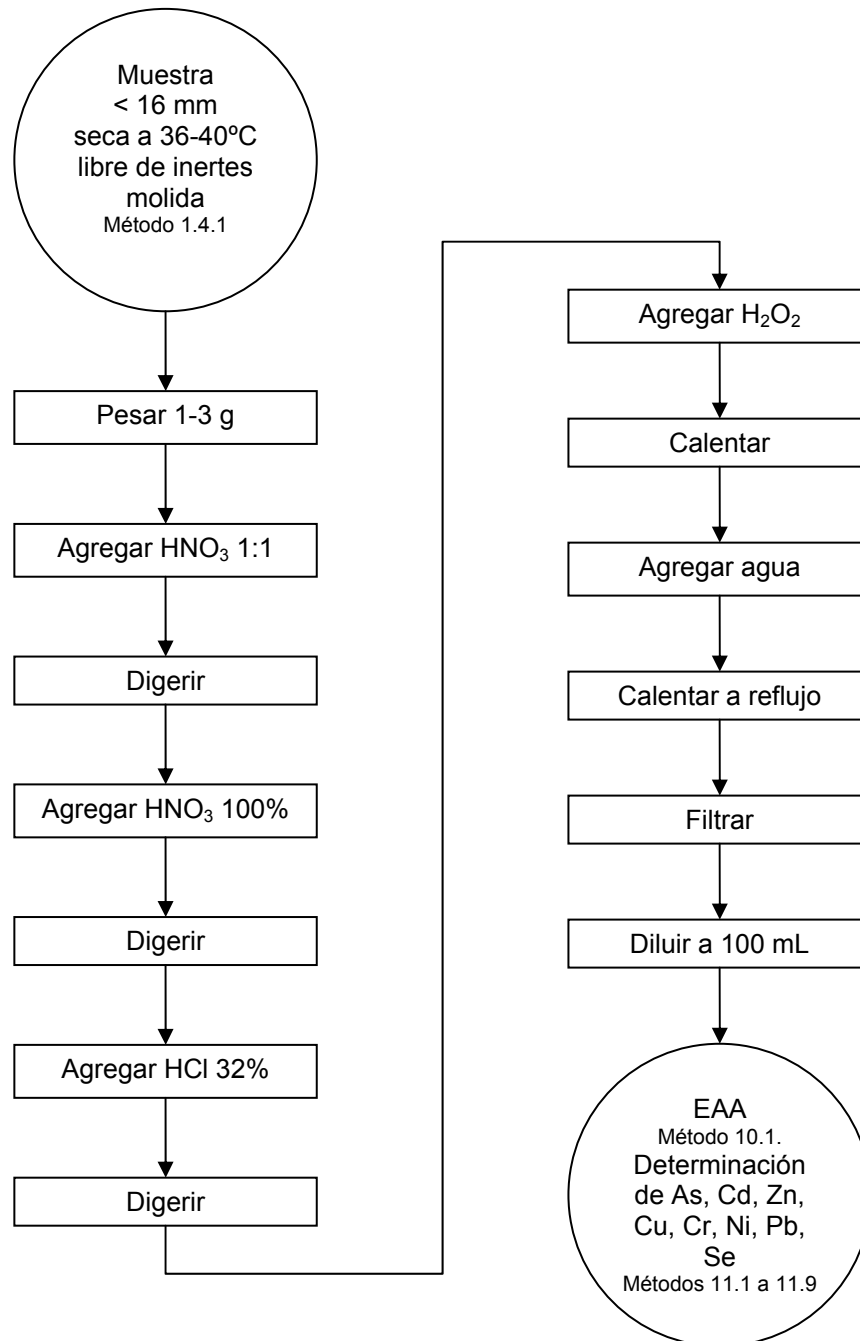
Muestra
< 16 mm
seca a 36-40ºC
libre de inertes
molida
Método 1.4.1

Pesar 1-3 g

Agregar $HNO_3$ 1:1

Digerir

Agregar $HNO_3$ 100%

Digerir

Agregar HCl 32%

Digerir

Agregar $H_2O_2$

Calentar

Agregar agua

Calentar a reflujo

Filtrar

Diluir a 100 mL

EAA
Método 10.1.
Determinación de As, Cd, Zn, Cu, Cr, Ni, Pb, Se
Métodos 11.1 a 11.9